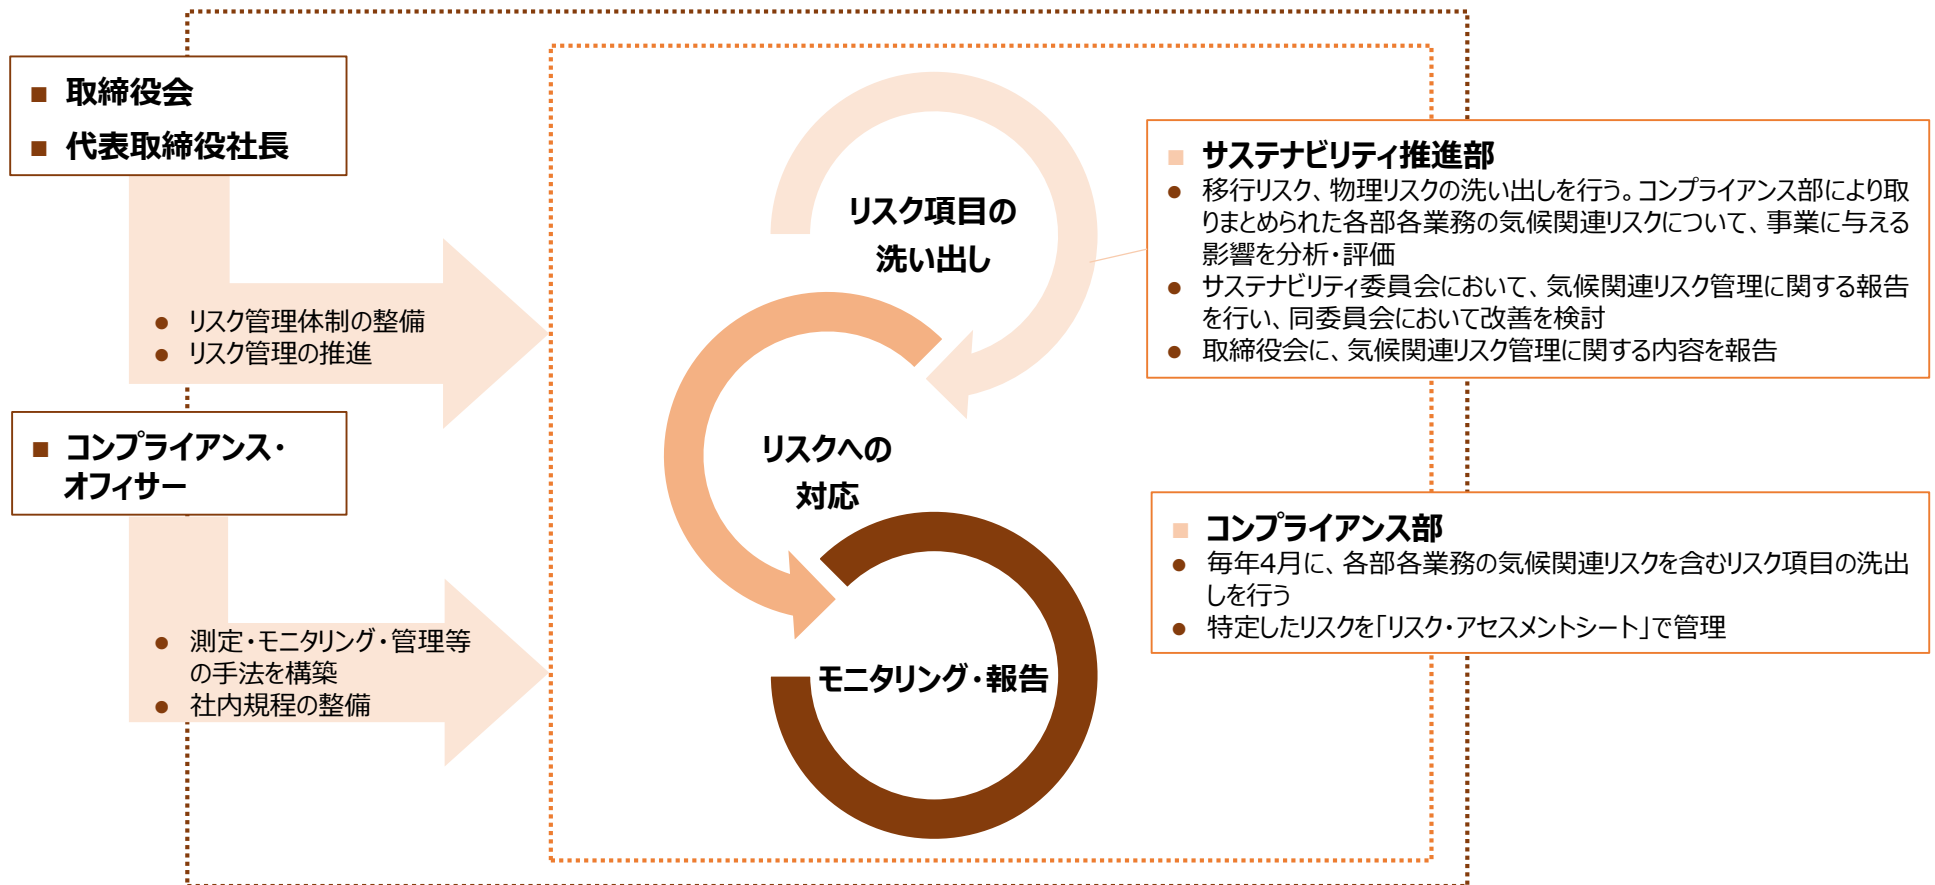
■ 取締役会
■ 代表取締役社長

● リスク管理体制の整備
● リスク管理の推進

■ コンプライアンス・オフィサー

● 測定・モニタリング・管理等の手法を構築
● 社内規程の整備

リスク項目の洗い出し

リスクへの対応

モニタリング・報告

■ サステナビリティ推進部
● 移行リスク、物理リスクの洗い出しを行う。コンプライアンス部により取りまとめられた各部各業務の気候関連リスクについて、事業に与える影響を分析・評価
● サステナビリティ委員会において、気候関連リスク管理に関する報告を行い、同委員会において改善を検討
● 取締役会に、気候関連リスク管理に関する内容を報告

■ コンプライアンス部
● 毎年4月に、各部各業務の気候関連リスクを含むリスク項目の洗出しを行う
● 特定したリスクを「リスク・アセスメントシート」で管理